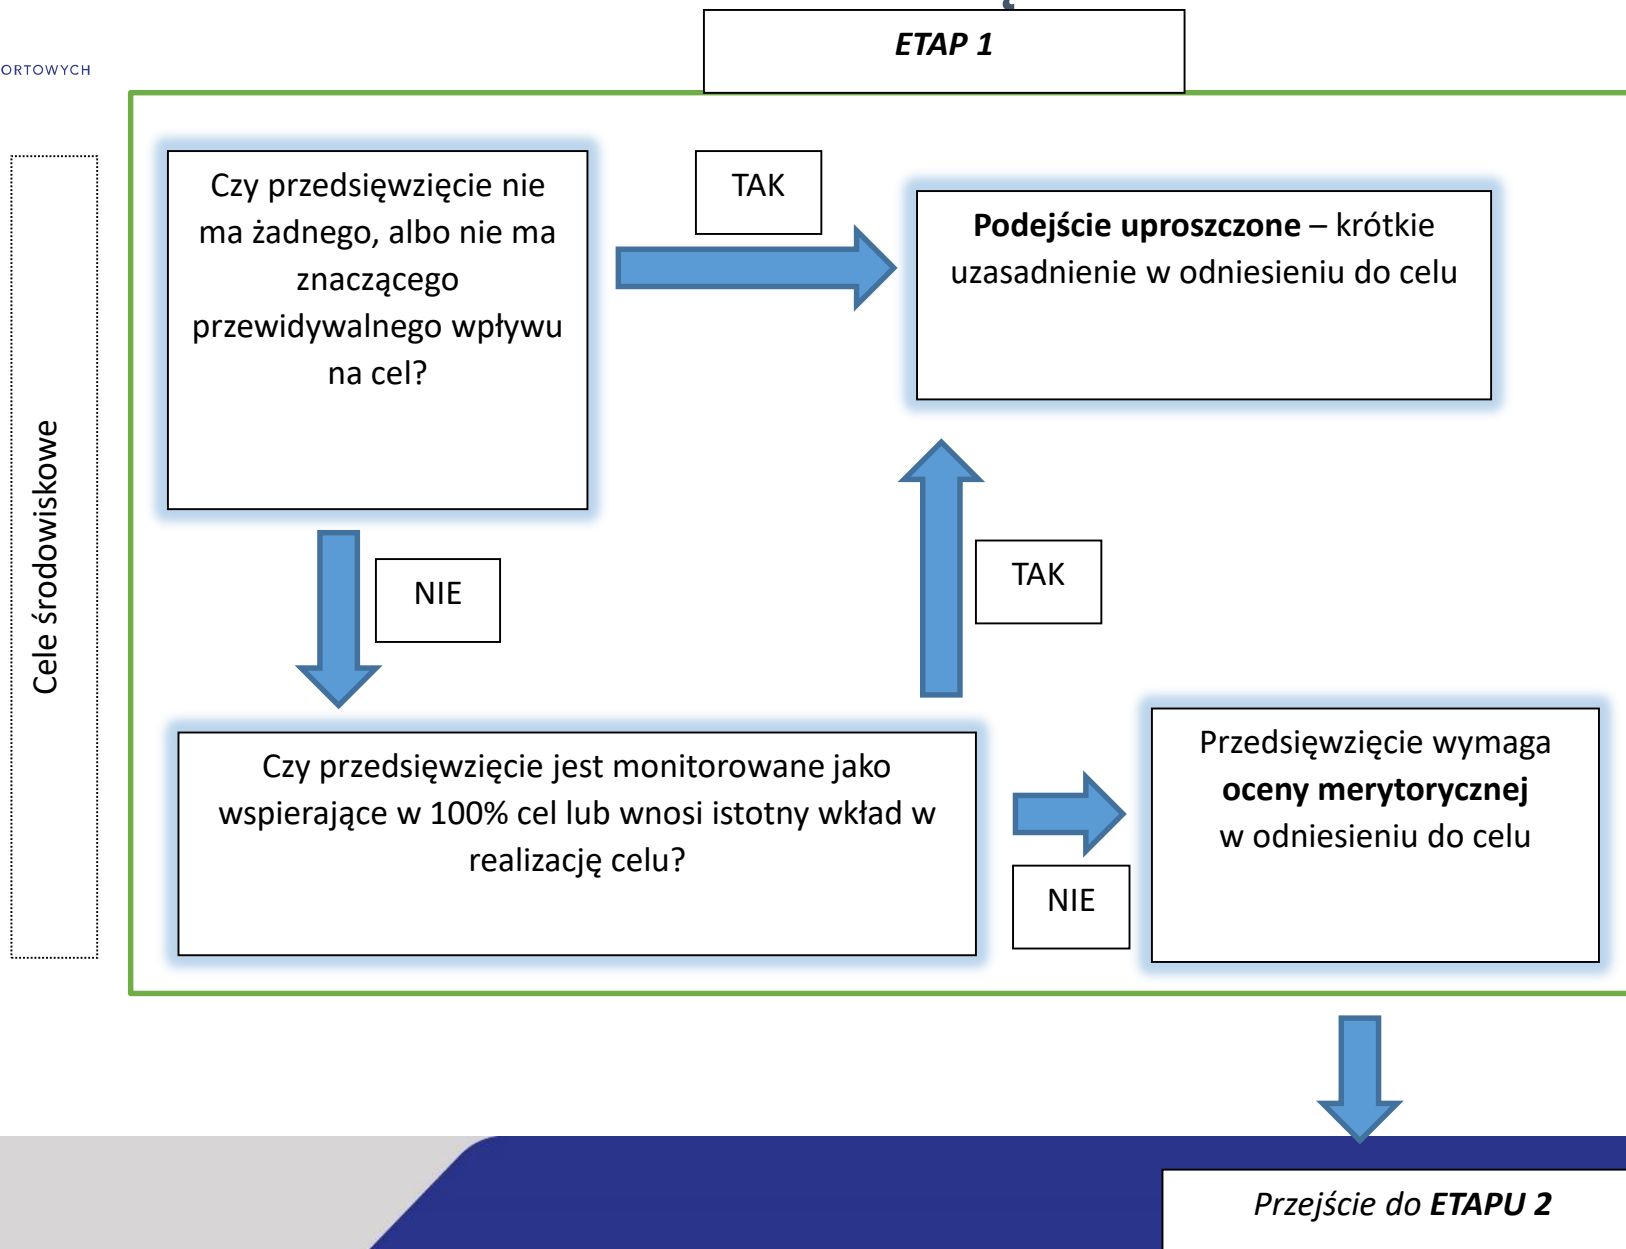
ORTOWYCH

ETAP 1

Cele środowiskowe

Czy przedsięwzięcie nie ma żadnego, albo nie ma znaczącego przewidywalnego wpływu na cel?

TAK

**Podejście uproszczone** – krótkie uzasadnienie w odniesieniu do celu

NIE

TAK

Czy przedsięwzięcie jest monitorowane jako wspierające w 100% cel lub wnosi istotny wkład w realizację celu?

NIE

Przedsięwzięcie wymaga **oceny merytorycznej** w odniesieniu do celu

*Przejście do **ETAPU 2***